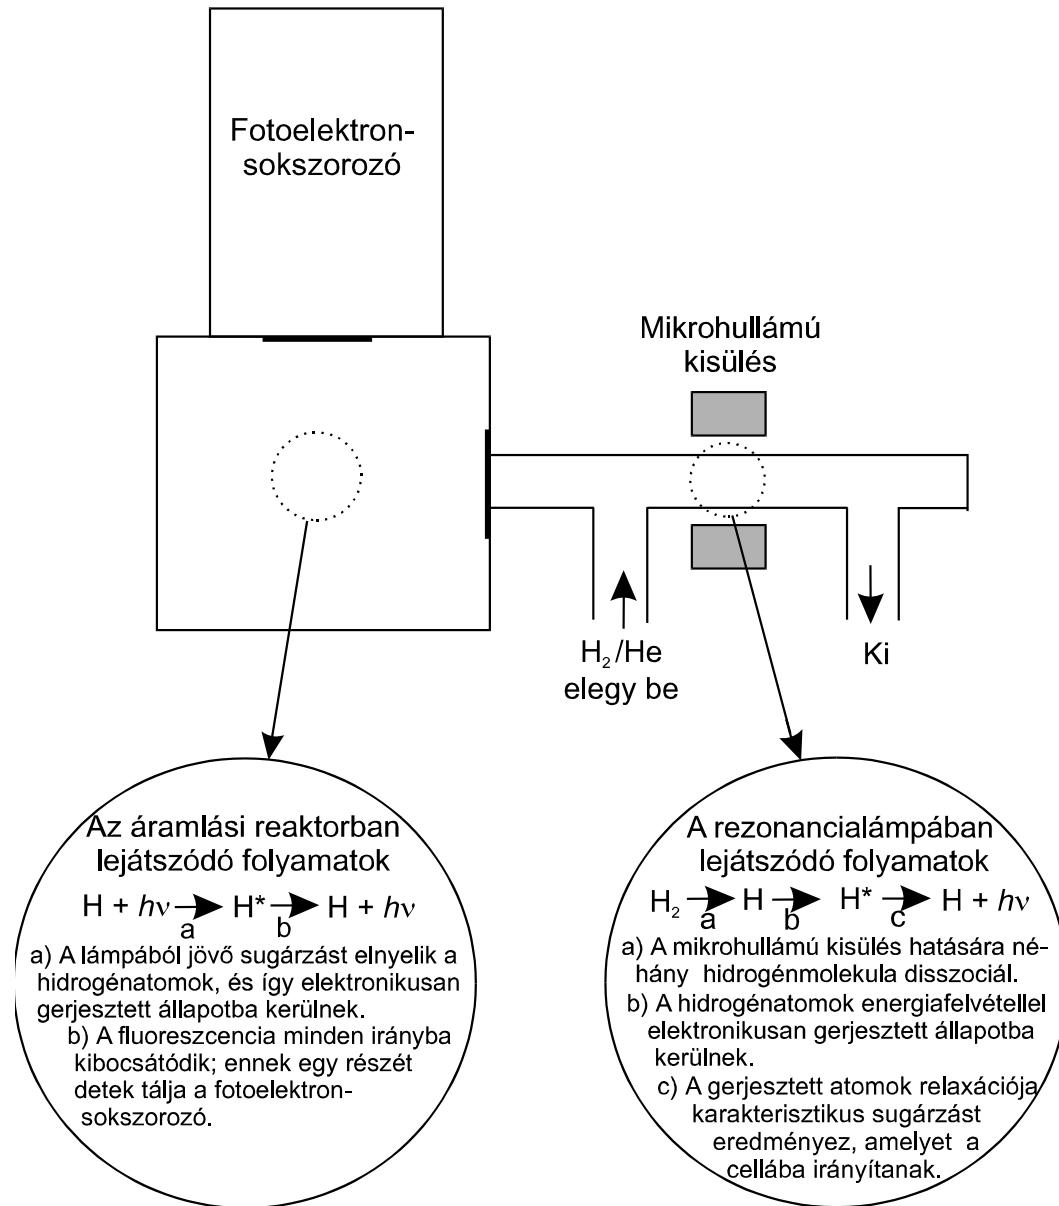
Fotoelektronsokszorozó

Mikrohullámú kisülés

$H_2$/He elegy be

Ki

Az áramlási reaktorban lejátszódó folyamatok

$H + h\nu \xrightarrow{a} H^* \xrightarrow{b} H + h\nu$

a) A lámpából jövő sugárzást elnyelik a hidrogénatomok, és így elektronikusan gerjesztett állapotba kerülnek.
b) A fluoreszcencia minden irányba kibocsátódik; ennek egy részét detek tálja a fotoelektronsokszorozó.

A rezonancialámpában lejátszódó folyamatok

$H_2 \xrightarrow{a} H \xrightarrow{b} H^* \xrightarrow{c} H + h\nu$

a) A mikrohullámú kisülés hatására néhány hidrogénmolekula disszociál.
b) A hidrogénatomok energiafelvétellel elektronikusan gerjesztett állapotba kerülnek.
c) A gerjesztett atomok relaxációja karakterisztikus sugárzást eredményez, amelyet a cellába irányítanak.